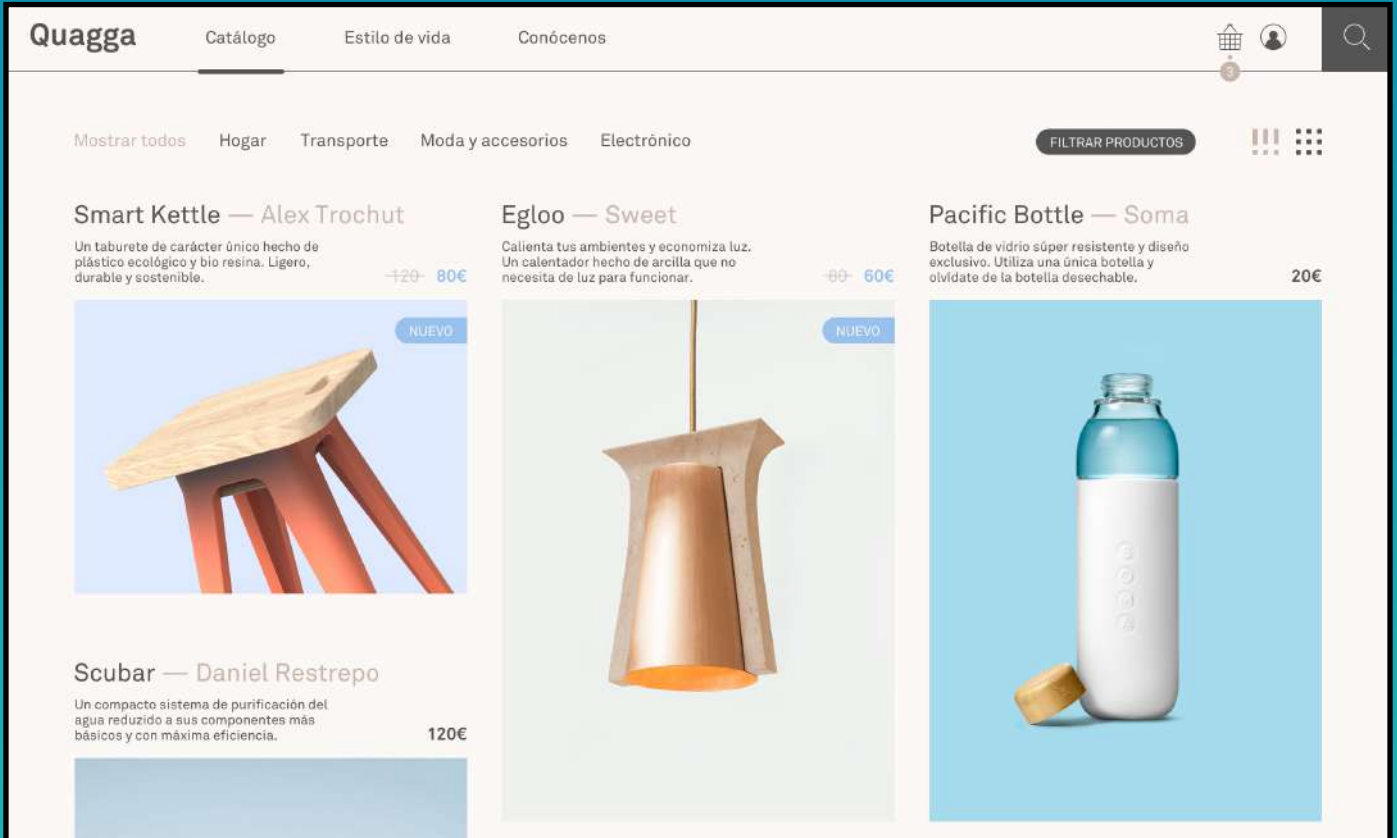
Quagga Catálogo Estilo de vida Conócenos

3

Mostrar todos Hogar Transporte Moda y accesorios Electrónico

FILTRAR PRODUCTOS

Smart Kettle — Alex Trochut

Un taburete de carácter único hecho de plástico ecológico y bio resina. Ligero, durable y sostenible.

~~120~~ 80€

NUEVO

Egloo — Sweet

Calienta tus ambientes y economiza luz. Un calentador hecho de arcilla que no necesita de luz para funcionar.

~~80~~ 60€

NUEVO

Pacific Bottle — Soma

Botella de vidrio súper resistente y diseño exclusivo. Utiliza una única botella y olvídate de la botella desechable.

20€

Scubar — Daniel Restrepo

Un compacto sistema de purificación del agua reducido a sus componentes más básicos y con máxima eficiencia.

120€